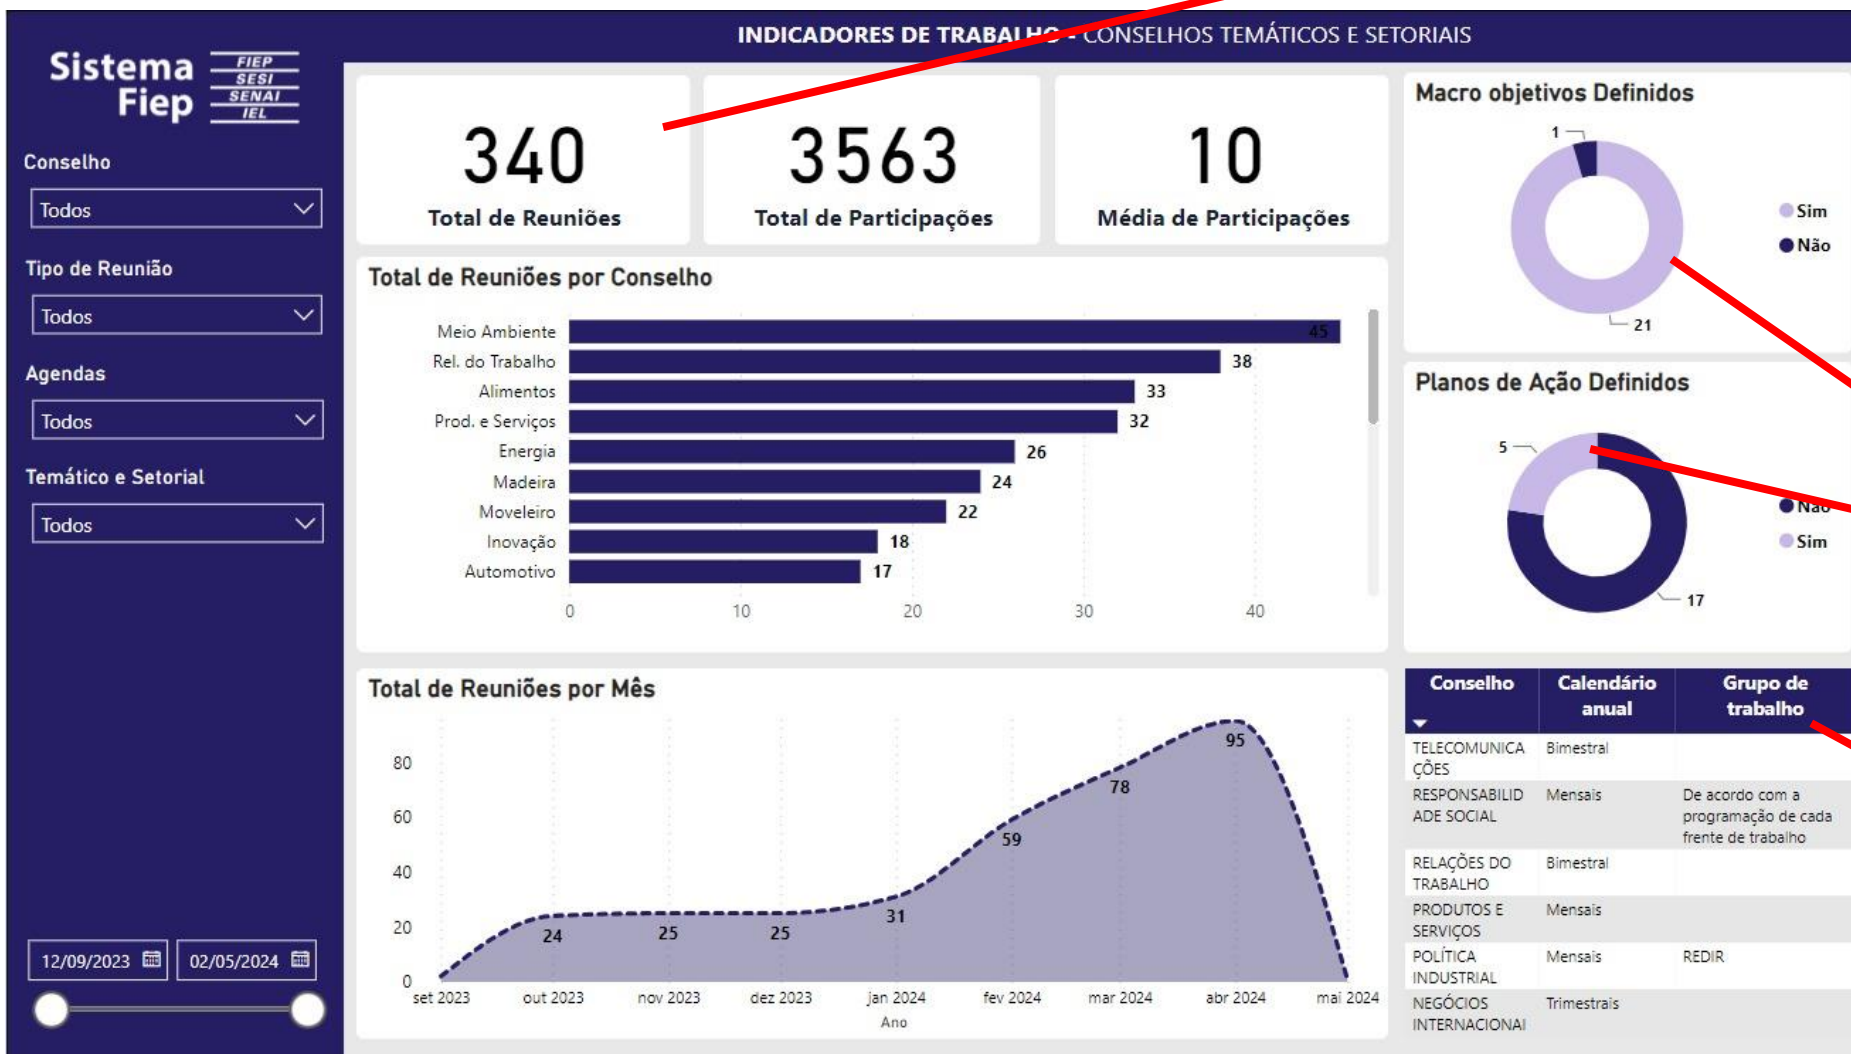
INDICADORES DE TRABALHO - CONSELHOS TEMÁTICOS E SETORIAIS

Sistema Fiep
FIEP
SESI
SENAI
IEL

Conselho
Todos

Tipo de Reunião
Todos

Agendas
Todos

Temático e Setorial
Todos

12/09/2023
02/05/2024

340
Total de Reuniões

3563
Total de Participações

10
Média de Participações

Macro objetivos Definidos
1
21
Sim
Não

Total de Reuniões por Conselho

| Conselho | Valor |
|---|---|
| Meio Ambiente | 45 |
| Rel. do Trabalho | 38 |
| Alimentos | 33 |
| Prod. e Serviços | 32 |
| Energia | 26 |
| Madeira | 24 |
| Moveleiro | 22 |
| Inovação | 18 |
| Automotivo | 17 |

0 10 20 30 40

Planos de Ação Definidos
5
17
Não
Sim

Total de Reuniões por Mês
80
60
40
20
0
24 25 25 31 59 78 95
set 2023 out 2023 nov 2023 dez 2023 jan 2024 fev 2024 mar 2024 abr 2024 mai 2024
Ano

| Conselho | Calendário anual | Grupo de trabalho |
|---|---|---|
| TELECOMUNICAÇÕES | Bimestral | |
| RESPONSABILIDADE SOCIAL | Mensais | De acordo com a programação de cada frente de trabalho |
| RELAÇÕES DO TRABALHO | Bimestral | |
| PRODUTOS E SERVIÇOS | Mensais | |
| POLÍTICA INDUSTRIAL | Mensais | REDIR |
| NEGÓCIOS INTERNACIONAI | Trimestrais | |